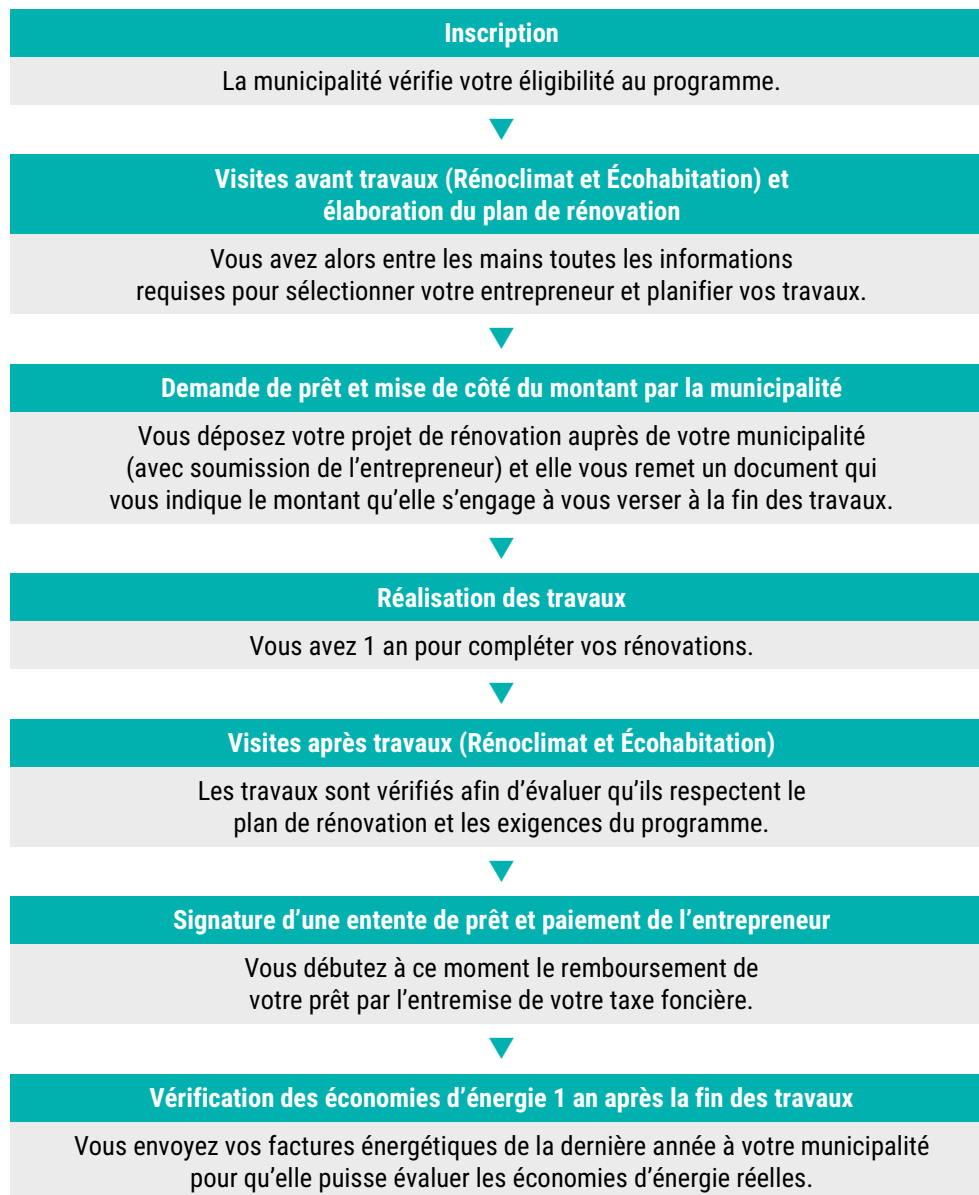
Inscription

La municipalité vérifie votre éligibilité au programme.

Visites avant travaux (Rénoclimat et Écohabitation) et élaboration du plan de rénovation

Vous avez alors entre les mains toutes les informations requises pour sélectionner votre entrepreneur et planifier vos travaux.

Demande de prêt et mise de côté du montant par la municipalité

Vous déposez votre projet de rénovation auprès de votre municipalité (avec soumission de l'entrepreneur) et elle vous remet un document qui vous indique le montant qu'elle s'engage à vous verser à la fin des travaux.

Réalisation des travaux

Vous avez 1 an pour compléter vos rénovations.

Visites après travaux (Rénoclimat et Écohabitation)

Les travaux sont vérifiés afin d'évaluer qu'ils respectent le plan de rénovation et les exigences du programme.

Signature d'une entente de prêt et paiement de l'entrepreneur

Vous débutez à ce moment le remboursement de votre prêt par l'entremise de votre taxe foncière.

Vérification des économies d'énergie 1 an après la fin des travaux

Vous envoyez vos factures énergétiques de la dernière année à votre municipalité pour qu'elle puisse évaluer les économies d'énergie réelles.